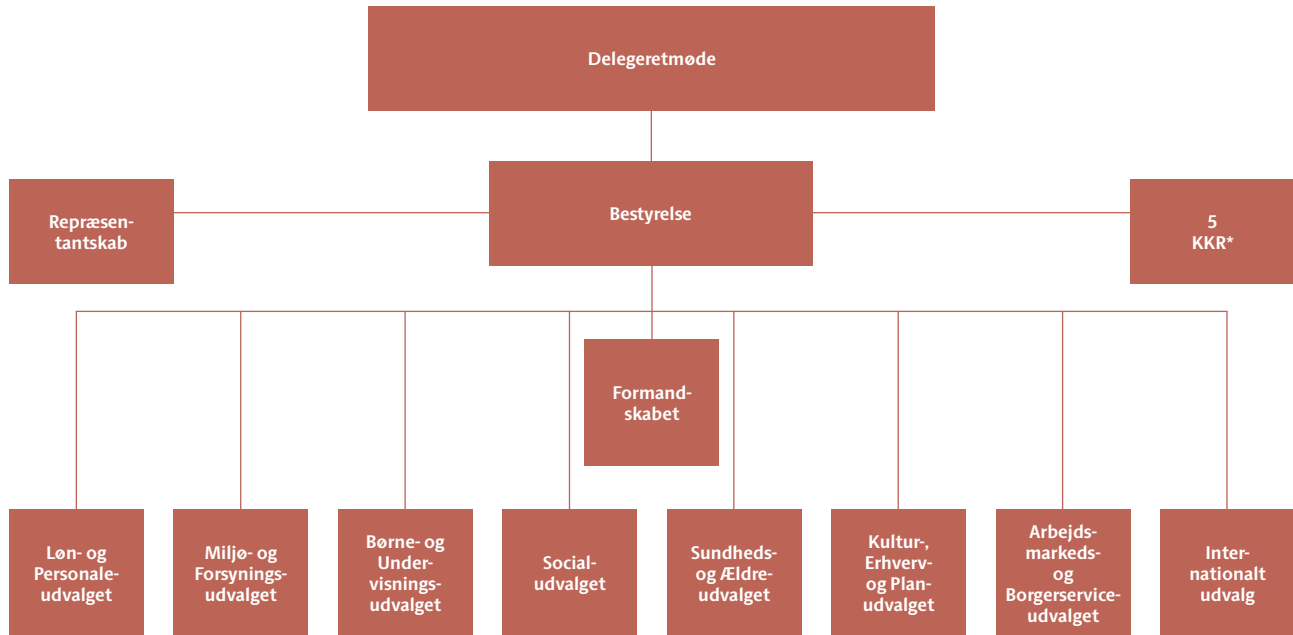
Delegeretmøde

Repræsentantskab

Bestyrelse

5 KKR*

Formandskabet

Løn- og Personaleudvalget

Miljø- og Forsyningsudvalget

Børne- og Undervisningsudvalget

Socialudvalget

Sundheds- og Ældreudvalget

Kultur-, Erhverv- og Planudvalget

Arbejdsmarkeds- og Borgerserviceudvalget

Internationalt udvalg